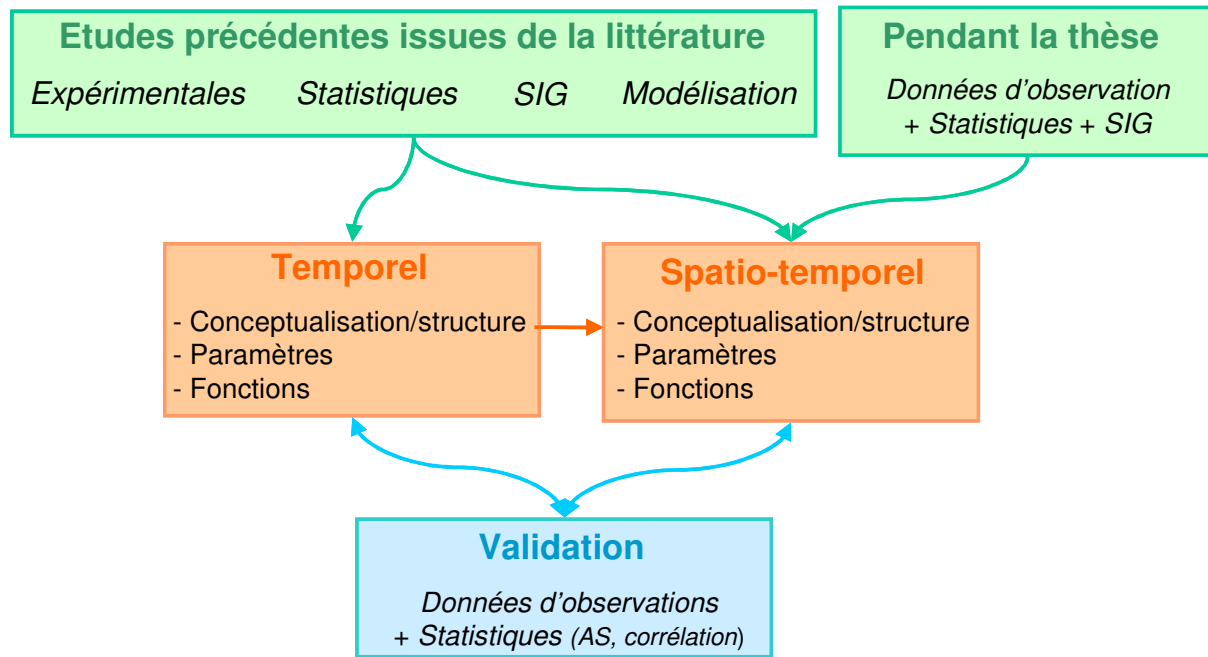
Etudes précédentes issues de la littérature

Expérimentales Statistiques SIG Modélisation

Pendant la thèse

Données d'observation + Statistiques + SIG

Temporel

- Conceptualisation/structure
- Paramètres
- Fonctions

Spatio-temporel

- Conceptualisation/structure
- Paramètres
- Fonctions

Validation

Données d'observations + Statistiques (AS, corrélation)